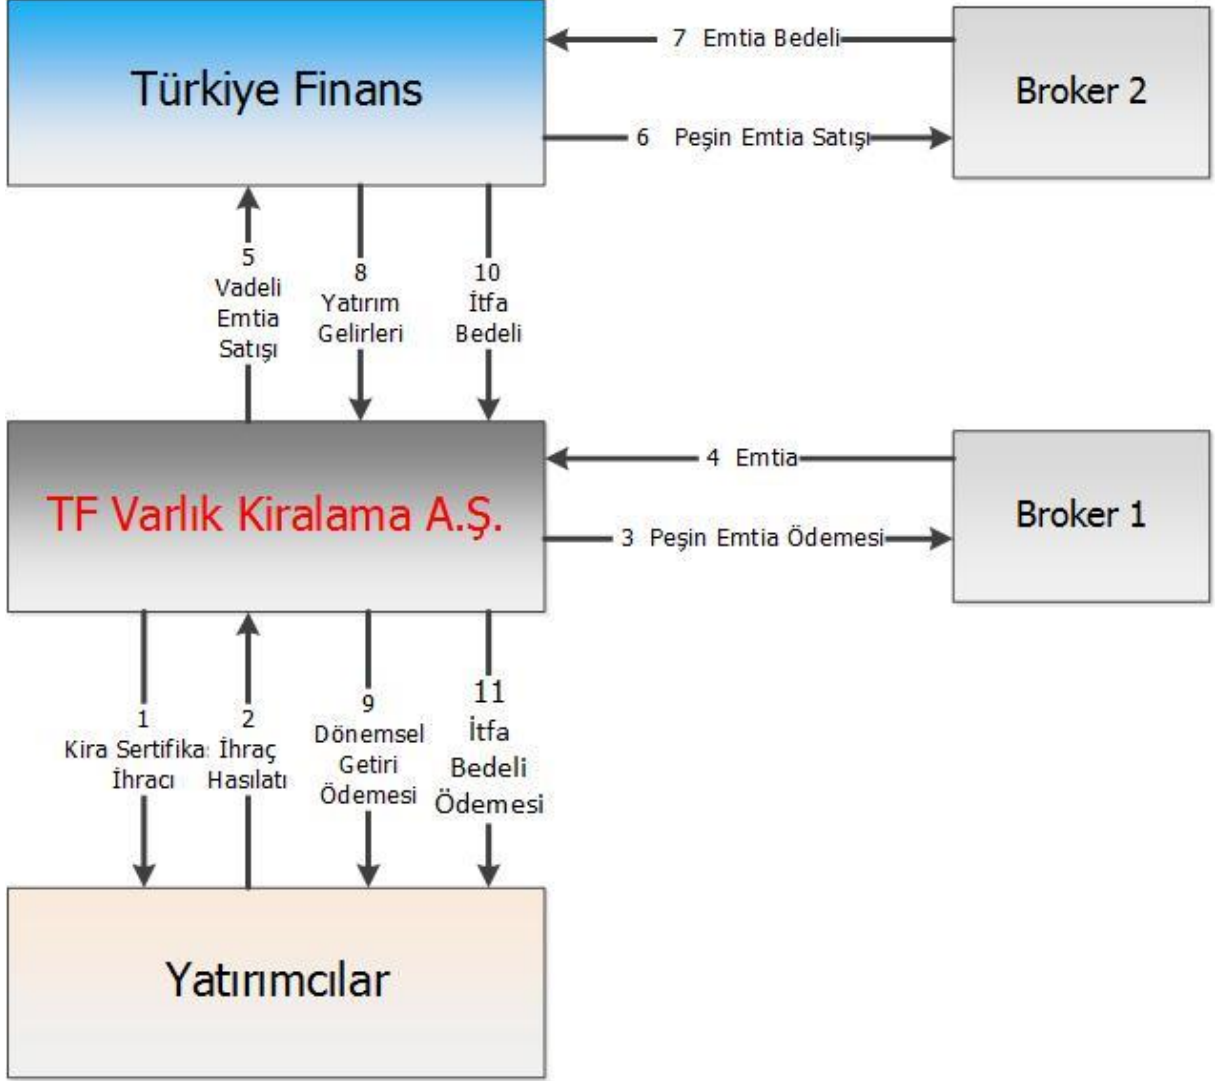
Türkiye Finans

7 Emtia Bedeli

Broker 2

6 Peşin Emtia Satışı

5
Vadeli
Emtia
Satışı

8
Yatırım
Gelirleri

10
İtfa
Bedeli

TF Varlık Kiralama A.Ş.

4 Emtia

Broker 1

3 Peşin Emtia Ödemesi

1
Kira Sertifika
İhracı

2
İhraç
Hasılatı

9
Dönemsel
Getiri
Ödemesi

11
İtfa
Bedeli
Ödemesi

Yatırımcılar